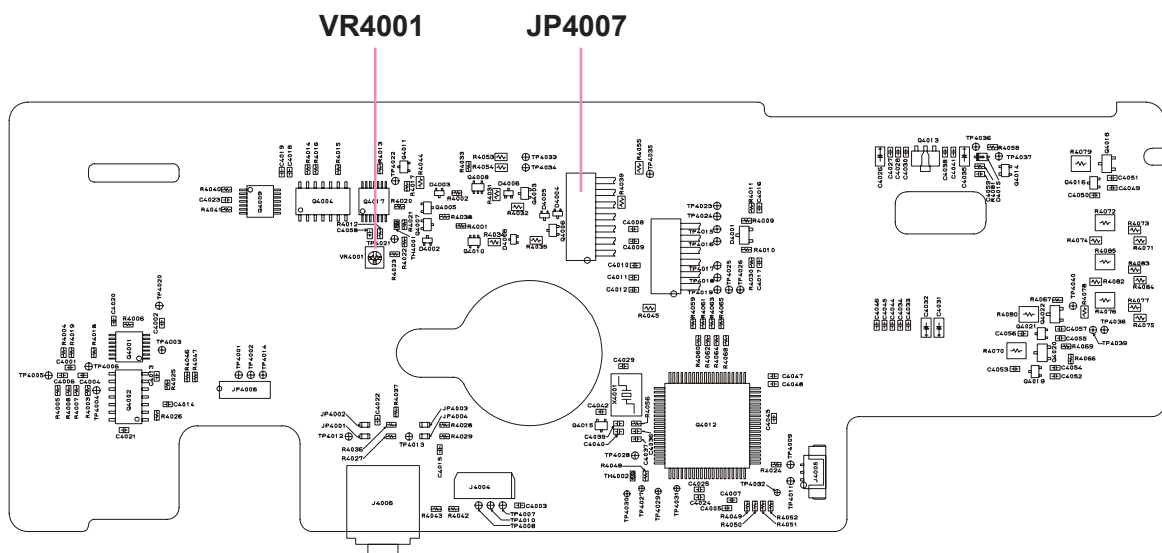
VR4001
JP4007

R4040
C4023
R4041
Q4009
Q4004
C4019
C4018
R4014
R4016
R4015
Q4017
TP4013
TP4022
TP4011
R4044
R4017
Q4003
R4002
R4020
Q4005
R4038
R4012
C4058
TP4021
R4021
R4037
TH4001
D4002
VR4001
R4023
R4001
Q4008
D4006
R4033
R4053
R4054
TP4033
TP4034
R4032
Q4010
R4034
R4036
Q4006
R4039
R4055
TP4035
TP4023
TP4024
TP4015
TP4016
TP4017
TP4018
TP4019
C4008
C4009
C4010
C4011
C4012
R4009
D4001
R4010
R4011
C4016
R4030
C4017
TP4025
TP4026
R4045
Q4013
TP4036
R4058
TP4037
Q4014
R4079
Q4016
C4051
C4049
C4050
R4072
R4073
R4074
R4071
R4085
R4083
R4084
R4082
R4077
R4076
R4075
TP4038
R4080
R4067
R4078
TP4040
Q4021
C4056
C4057
C4055
R4069
TP4039
R4070
R4066
C4053
C4054
C4052
Q4019
C4032
C4031
C4020
R4006
Q4001
TP4020
TP4003
R4018
TP4006
TP4005
C4001
C4006
C4004
Q4002
R4025
R4046
R4047
C4014
R4026
C4021
TP4001
TP4002
TP4014
JP4005
C4029
C4042
Q4012
C4047
C4048
JP4002
JP4001
TP4012
C4022
R4037
R4036
R4027
TP4013
JP4003
JP4004
R4028
R4029
C4015
Q4015
C4039
C4040
TP4028
R4048
TH4002
C4025
C4024
C4007
C4005
TP4009
TP4011
J4005
TP4032
R4024
R4049
R4050
R4052
R4051
TP4030
TP4027
TP4029
TP4031
J4006
J4004
C4003
R4043
R4042
TP4007
TP4010
TP4008